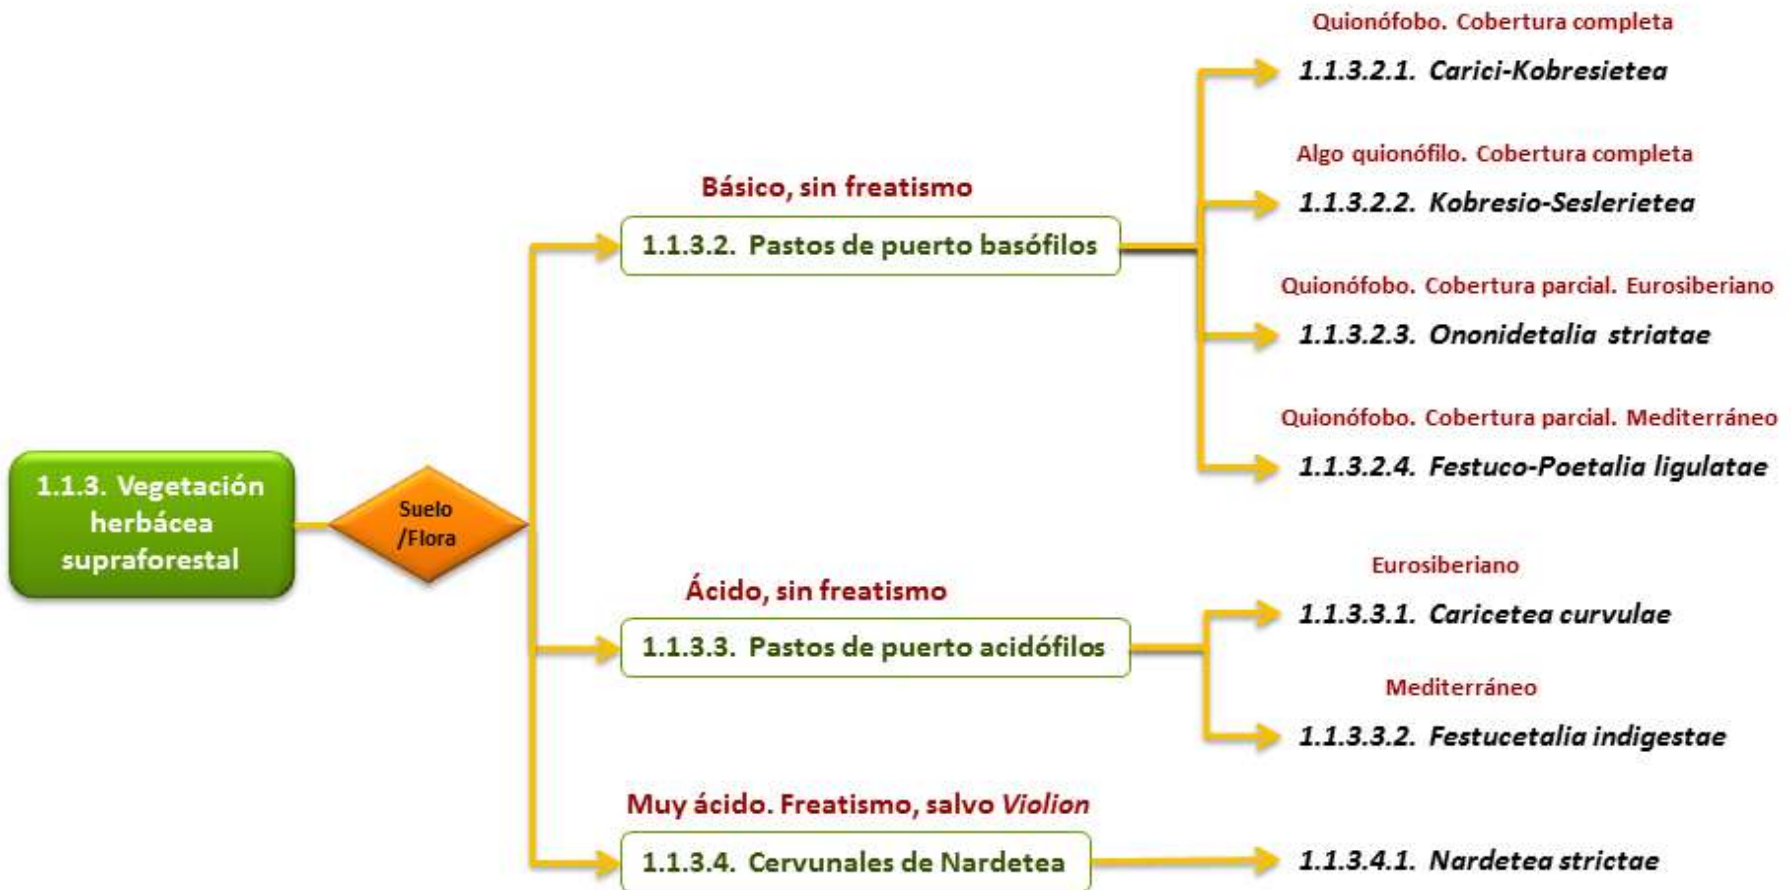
1.1.3. Vegetación herbácea supraforestal

Suelo /Flora

Básico, sin freatismo

1.1.3.2. Pastos de puerto basófilos

Quionófobo. Cobertura completa

1.1.3.2.1. Carici-Kobresietea

Algo quionófilo. Cobertura completa

1.1.3.2.2. Kobresio-Seslerietea

Quionófobo. Cobertura parcial. Eurosiberiano

1.1.3.2.3. Ononidetalia striatae

Quionófobo. Cobertura parcial. Mediterráneo

1.1.3.2.4. Festuco-Poetalia ligulatae

Ácido, sin freatismo

1.1.3.3. Pastos de puerto acidófilos

Eurosiberiano

1.1.3.3.1. Caricetea curvulae

Mediterráneo

1.1.3.3.2. Festucetalia indigestae

Muy ácido. Freatismo, salvo Violion

1.1.3.4. Cervunales de Nardetea

1.1.3.4.1. Nardetea strictae